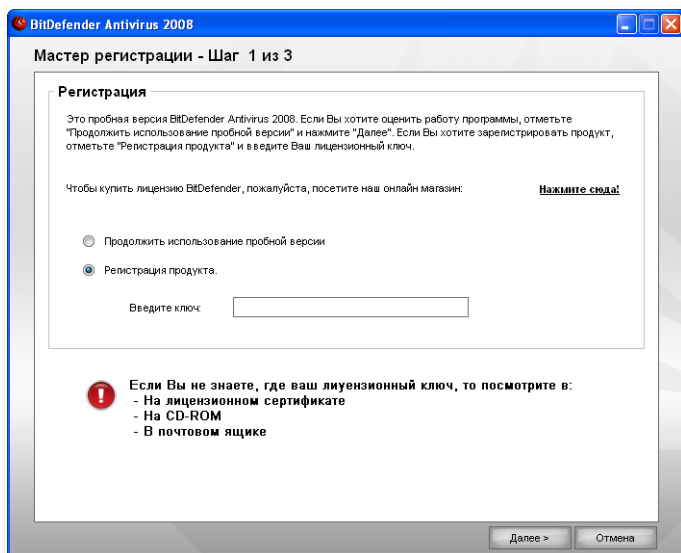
BitDefender Antivirus 2008

Мастер регистрации - Шаг 1 из 3

Регистрация

Это пробная версия BitDefender Antivirus 2008. Если Вы хотите оценить работу программы, отметьте "Продолжить использование пробной версии" и нажмите "Далее". Если Вы хотите зарегистрировать продукт, отметьте "Регистрация продукта" и введите Ваш лицензионный ключ.

Чтобы купить лицензию BitDefender, пожалуйста, посетите наш онлайн магазин:

Нажмите сюда!

Продолжить использование пробной версии

Регистрация продукта.

Введите ключ:

Если Вы не знаете, где ваш лиуензионный ключ, то посмотрите в:
- На лицензионном сертификате
- На CD-ROM
- В почтовом ящике

Далее >

Отмена